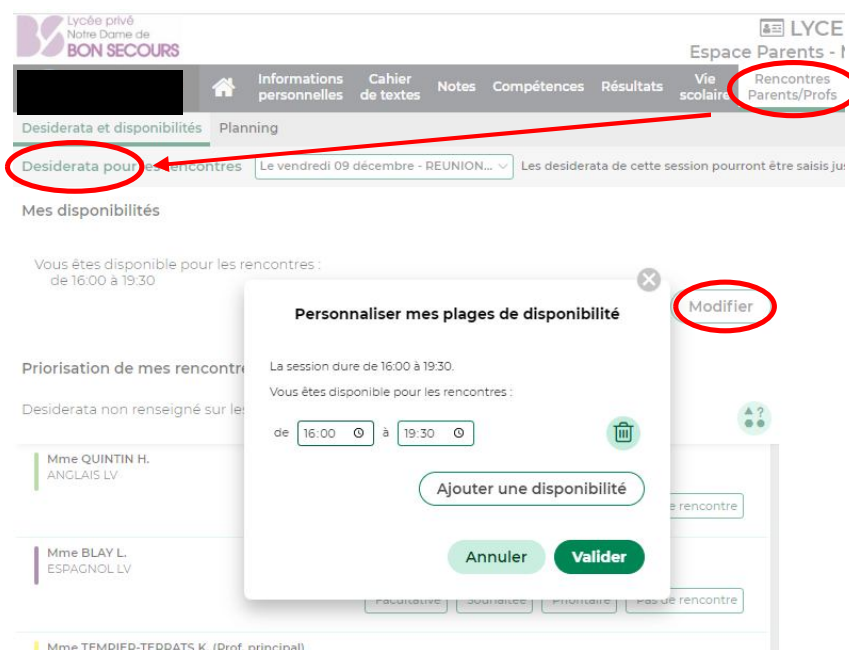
Lycée privé
Notre Dame de
BON SECOURS

LYCE
Espace Parents - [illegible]

Informations personnelles | Cahier de textes | Notes | Compétences | Résultats | Vie scolaire | Rencontres Parents/Profs

Desiderata et disponibilités | Planning

Desiderata pour les rencontres | Le vendredi 09 décembre - REUNION... | Les desiderata de cette session pourront être saisis jus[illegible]

Mes disponibilités

Vous êtes disponible pour les rencontres :
de 16:00 à 19:30

Modifier

Priorisation de mes rencontre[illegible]

Desiderata non renseigné sur les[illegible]

Mme QUINTIN H.
ANGLAIS LV

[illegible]e rencontre

Mme BLAY L.
ESPAGNOL LV

Facultative | Souhaitée | Prioritaire | Pas de rencontre

Mme TEMPIER-TERRATS K. (Prof. principal)

Personnaliser mes plages de disponibilité

La session dure de 16:00 à 19:30.

Vous êtes disponible pour les rencontres :

de 16:00 à 19:30

Ajouter une disponibilité

Annuler | Valider